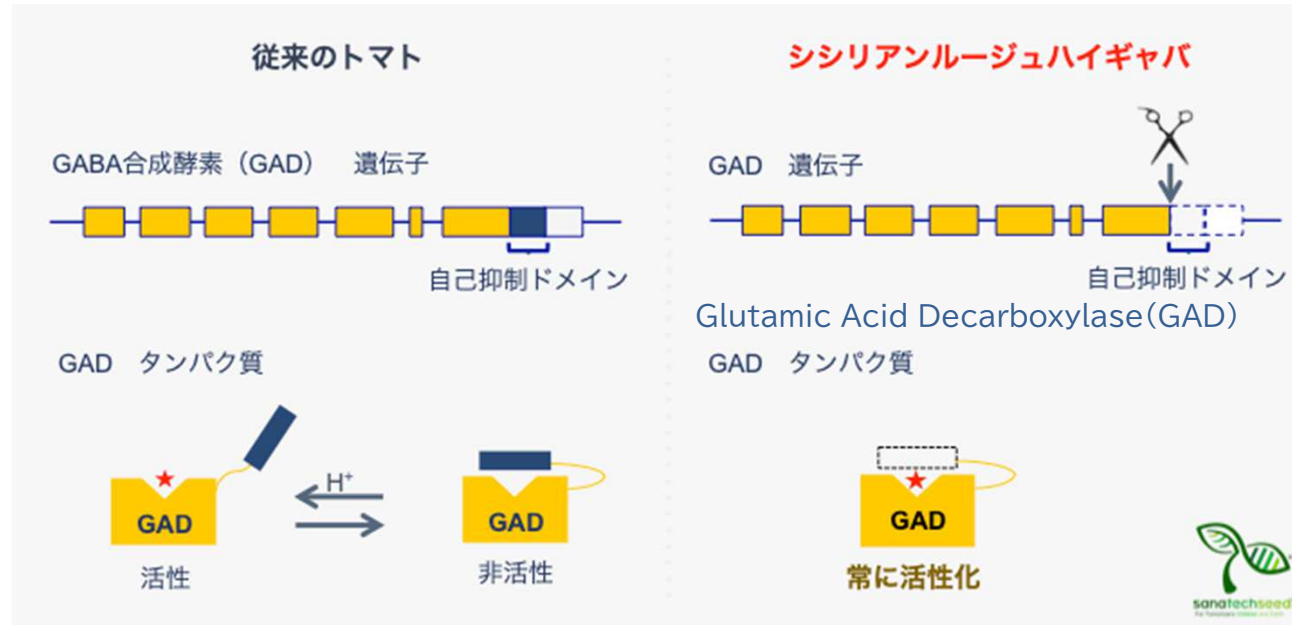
従来のトマト

GABA合成酵素（GAD） 遺伝子

自己抑制ドメイン

GAD タンパク質

GAD

活性

$H^+$

GAD

非活性

シシリアンルージュハイギャバ

GAD 遺伝子

自己抑制ドメイン

Glutamic Acid Decarboxylase(GAD)

GAD タンパク質

GAD

常に活性化

sanatechseed